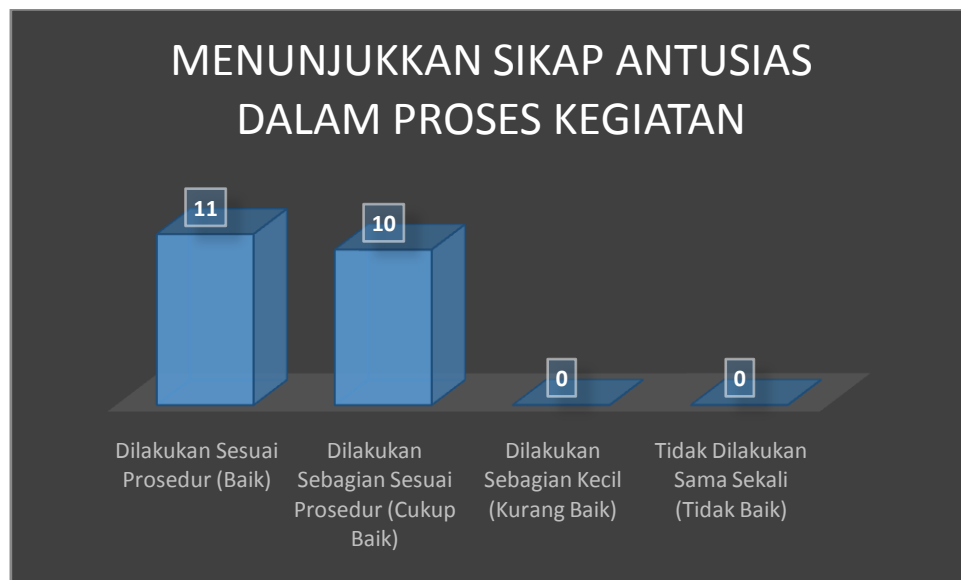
MENUNJUKKAN SIKAP ANTUSIAS DALAM PROSES KEGIATAN

11

10

0

0

Dilakukan Sesuai Prosedur (Baik)

Dilakukan Sebagian Sesuai Prosedur (Cukup Baik)

Dilakukan Sebagian Kecil (Kurang Baik)

Tidak Dilakukan Sama Sekali (Tidak Baik)